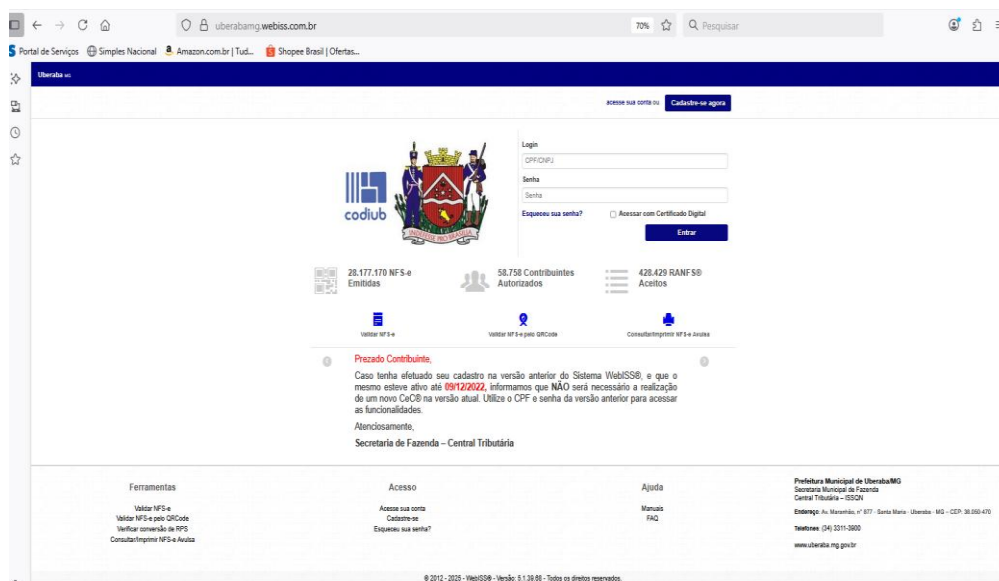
uberabamg.webiss.com.br

70%

Pesquisar

Portal de Serviços Simples Nacional Amazon.com.br | Tud... Shopee Brasil | Ofertas...

Uberaba MG

acesse sua conta ou Cadastre-se agora

codiub

Login

CPF/CNPJ

Senha

Senha

Esqueceu sua senha?

Acessar com Certificado Digital

Entrar

28.177.170 NFS-e Emitidas

58.758 Contribuintes Autorizados

428.429 RANFS® Aceitos

Validar NFS-e

Validar NFS-e pelo QRCode

Consultar/Imprimir NFS-e Avulsa

Prezado Contribuinte,

Caso tenha efetuado seu cadastro na versão anterior do Sistema WebISS®, e que o mesmo esteve ativo até 09/12/2022, informamos que NÃO será necessário a realização de um novo CeC® na versão atual. Utilize o CPF e senha da versão anterior para acessar as funcionalidades.

Atenciosamente,

Secretaria de Fazenda – Central Tributária

Ferramentas

Validar NFS-e
Validar NFS-e pelo QRCode
Verificar conversão de RPS
Consultar/Imprimir NFS-e Avulsa

Acesso

Acesse sua conta
Cadastre-se
Esqueceu sua senha?

Ajuda

Manuais
FAQ

Prefeitura Municipal de Uberaba/MG
Secretaria Municipal de Fazenda
Central Tributária – ISSQN

Endereço: Av. Maranhão, nº 877 - Santa Maria - Uberaba - MG - CEP: 38.050-470

Telefones: (34) 3311-3900

www.uberaba.mg.gov.br

© 2012 - 2025 - WebISS® - Versão: 5.1.39.68 - Todos os direitos reservados.